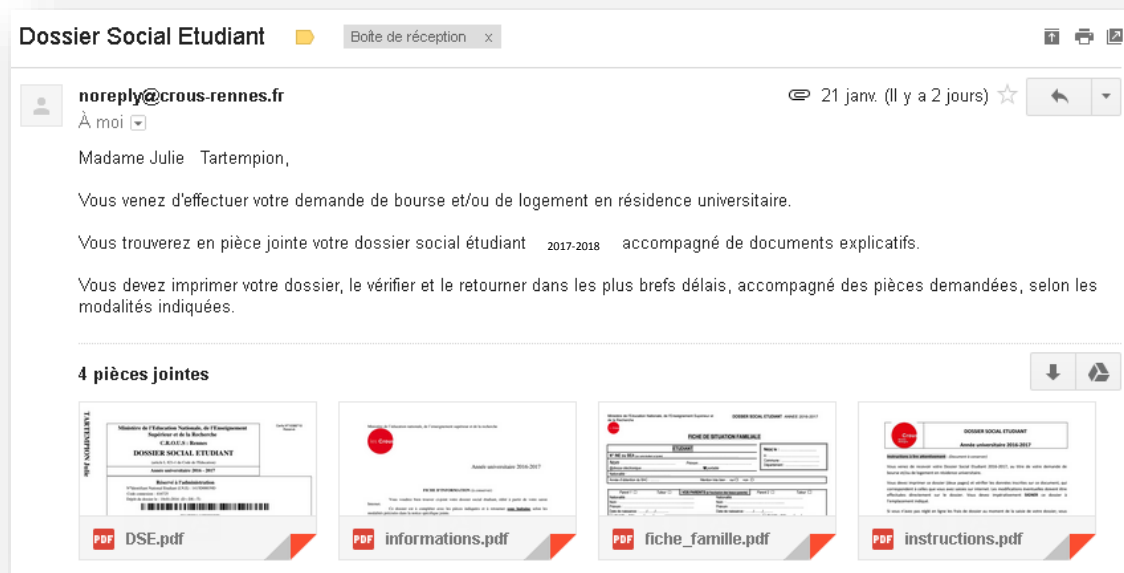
Dossier Social Etudiant

Boîte de réception x

noreply@crous-rennes.fr

À moi

21 janv. (Il y a 2 jours)

Madame Julie Tartempion,

Vous venez d'effectuer votre demande de bourse et/ou de logement en résidence universitaire.

Vous trouverez en pièce jointe votre dossier social étudiant 2017-2018 accompagné de documents explicatifs.

Vous devez imprimer votre dossier, le vérifier et le retourner dans les plus brefs délais, accompagné des pièces demandées, selon les modalités indiquées.

4 pièces jointes

TARTEMPION Julie

Ministère de l'Education Nationale, de l'Enseignement Supérieur et de la Recherche

C.R.O.U.S - Rennes

DOSSIER SOCIAL ETUDIANT

Année universitaire 2016 - 2017

Réservé à l'administration

Année universitaire 2016-2017

FICHE DE SITUATION FAMILIALE

ETUDIANT

DOSSIER SOCIAL ETUDIANT

Année universitaire 2016-2017

PDF DSE.pdf

PDF informations.pdf

PDF fiche_famille.pdf

PDF instructions.pdf